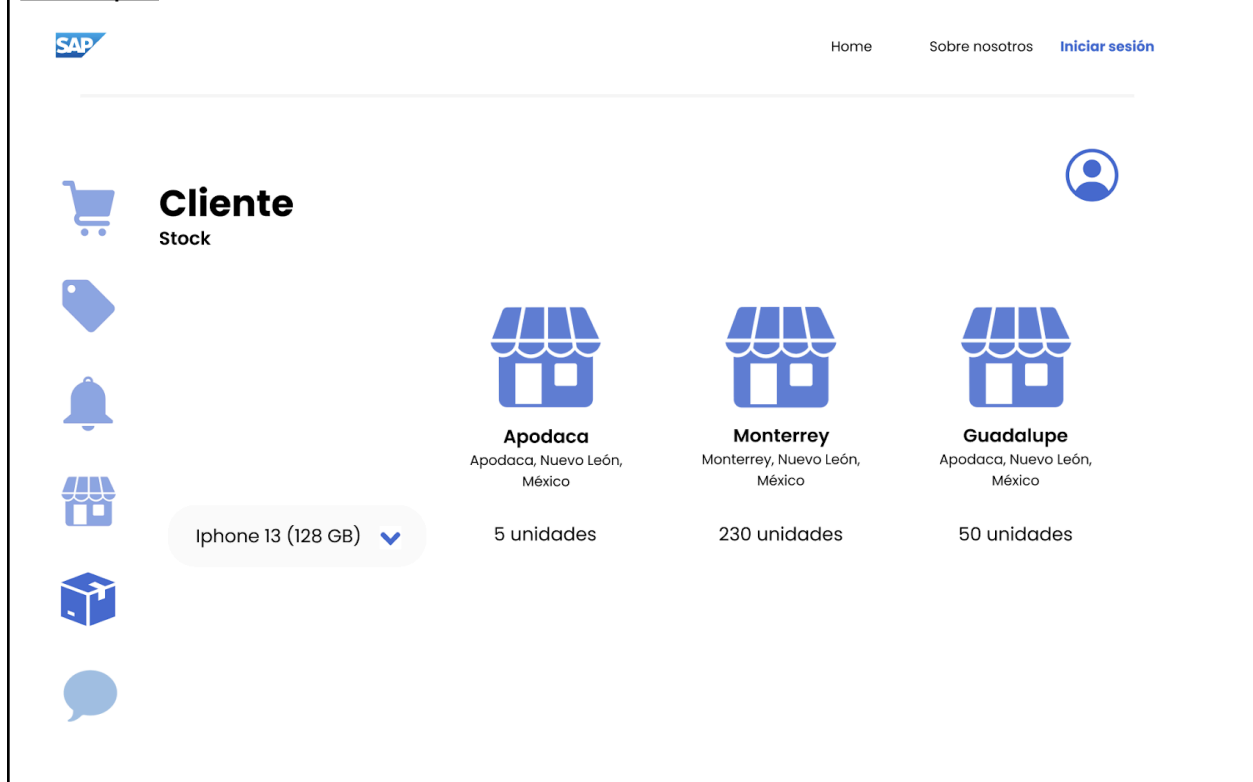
SAP

Home Sobre nosotros Iniciar sesión

Cliente
Stock

Apodaca
Apodaca, Nuevo León, México

Monterrey
Monterrey, Nuevo León, México

Guadalupe
Apodaca, Nuevo León, México

Iphone 13 (128 GB)

5 unidades

230 unidades

50 unidades